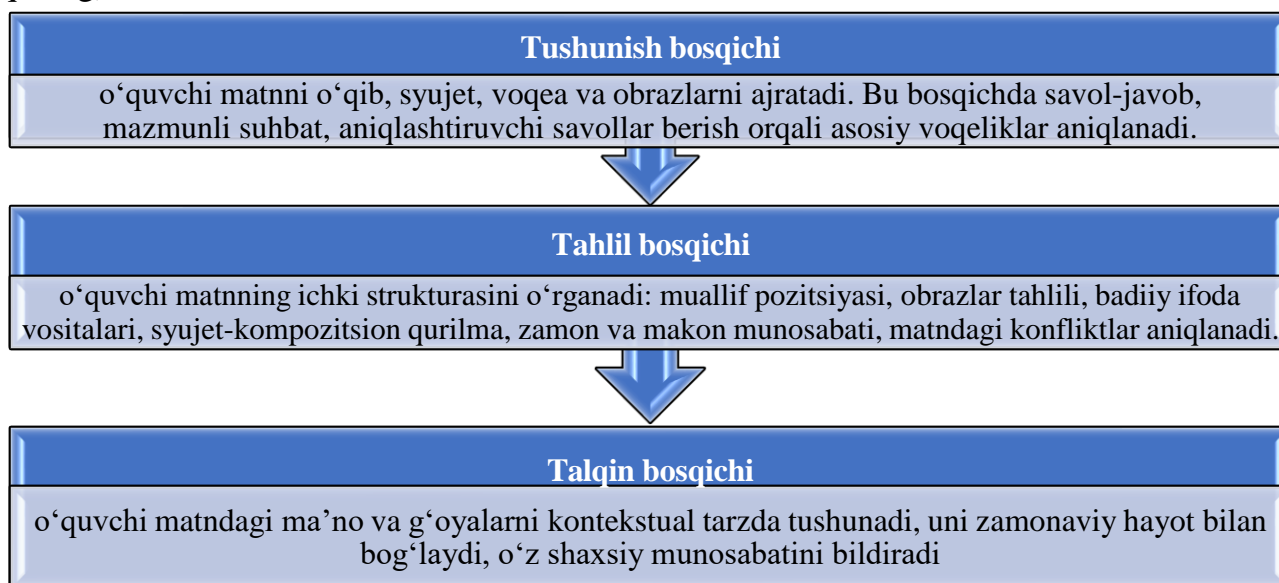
Tushunish bosqichi

o‘quvchi matnni o‘qib, syujet, voqea va obrazlarni ajratadi. Bu bosqichda savol-javob, mazmunli suhbat, aniqlashtiruvchi savollar berish orqali asosiy voqeliklar aniqlanadi.

Tahlil bosqichi

o‘quvchi matnning ichki strukturasini o‘rganadi: muallif pozitsiyasi, obrazlar tahlili, badiiy ifoda vositalari, syujet-kompozitsion qurilma, zamon va makon munosabati, matndagi konfliktlar aniqlanadi.

Talqin bosqichi

o‘quvchi matndagi ma’no va g‘oyalarni kontekstual tarzda tushunadi, uni zamonaviy hayot bilan bog‘laydi, o‘z shaxsiy munosabatini bildiradi